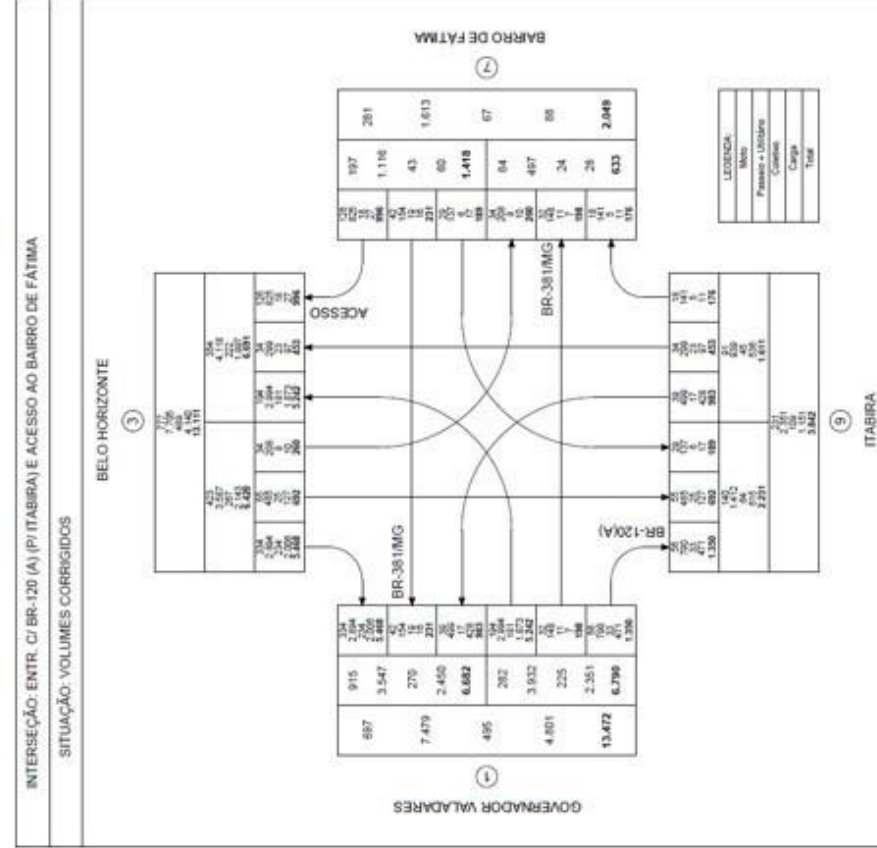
INTERSEÇÃO: ENTR. C/ BR-120 (A) (P/ ITABIRA) E ACESSO AO BAIRRO DE FÁTIMA

SITUAÇÃO: VOLUMES CORRIGIDOS

BAIRRO DE FÁTIMA

7

BELO HORIZONTE

3

ITABIRA

9

GOVERNADOR VALADARES

1

LEGENDA:
Moto
Passeio + Utilitário
Coletivo
Carga
Total

ACESSO

BR-381/MG

BR-381/MG

BR-120(A)

| 261 | 1.613 | 67 | 88 | 2.049 |
|---|---|---|---|---|

| 197 | 1.116 | 43 | 60 | 1.418 |
|---|---|---|---|---|

| 64 | 497 | 24 | 28 | 633 |
|---|---|---|---|---|

| 897 | 7.479 | 495 | 4.601 | 13.472 |
|---|---|---|---|---|

| 915 | 3.547 | 270 | 2.450 | 6.682 |
|---|---|---|---|---|

| 282 | 3.932 | 225 | 2.351 | 6.790 |
|---|---|---|---|---|

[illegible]